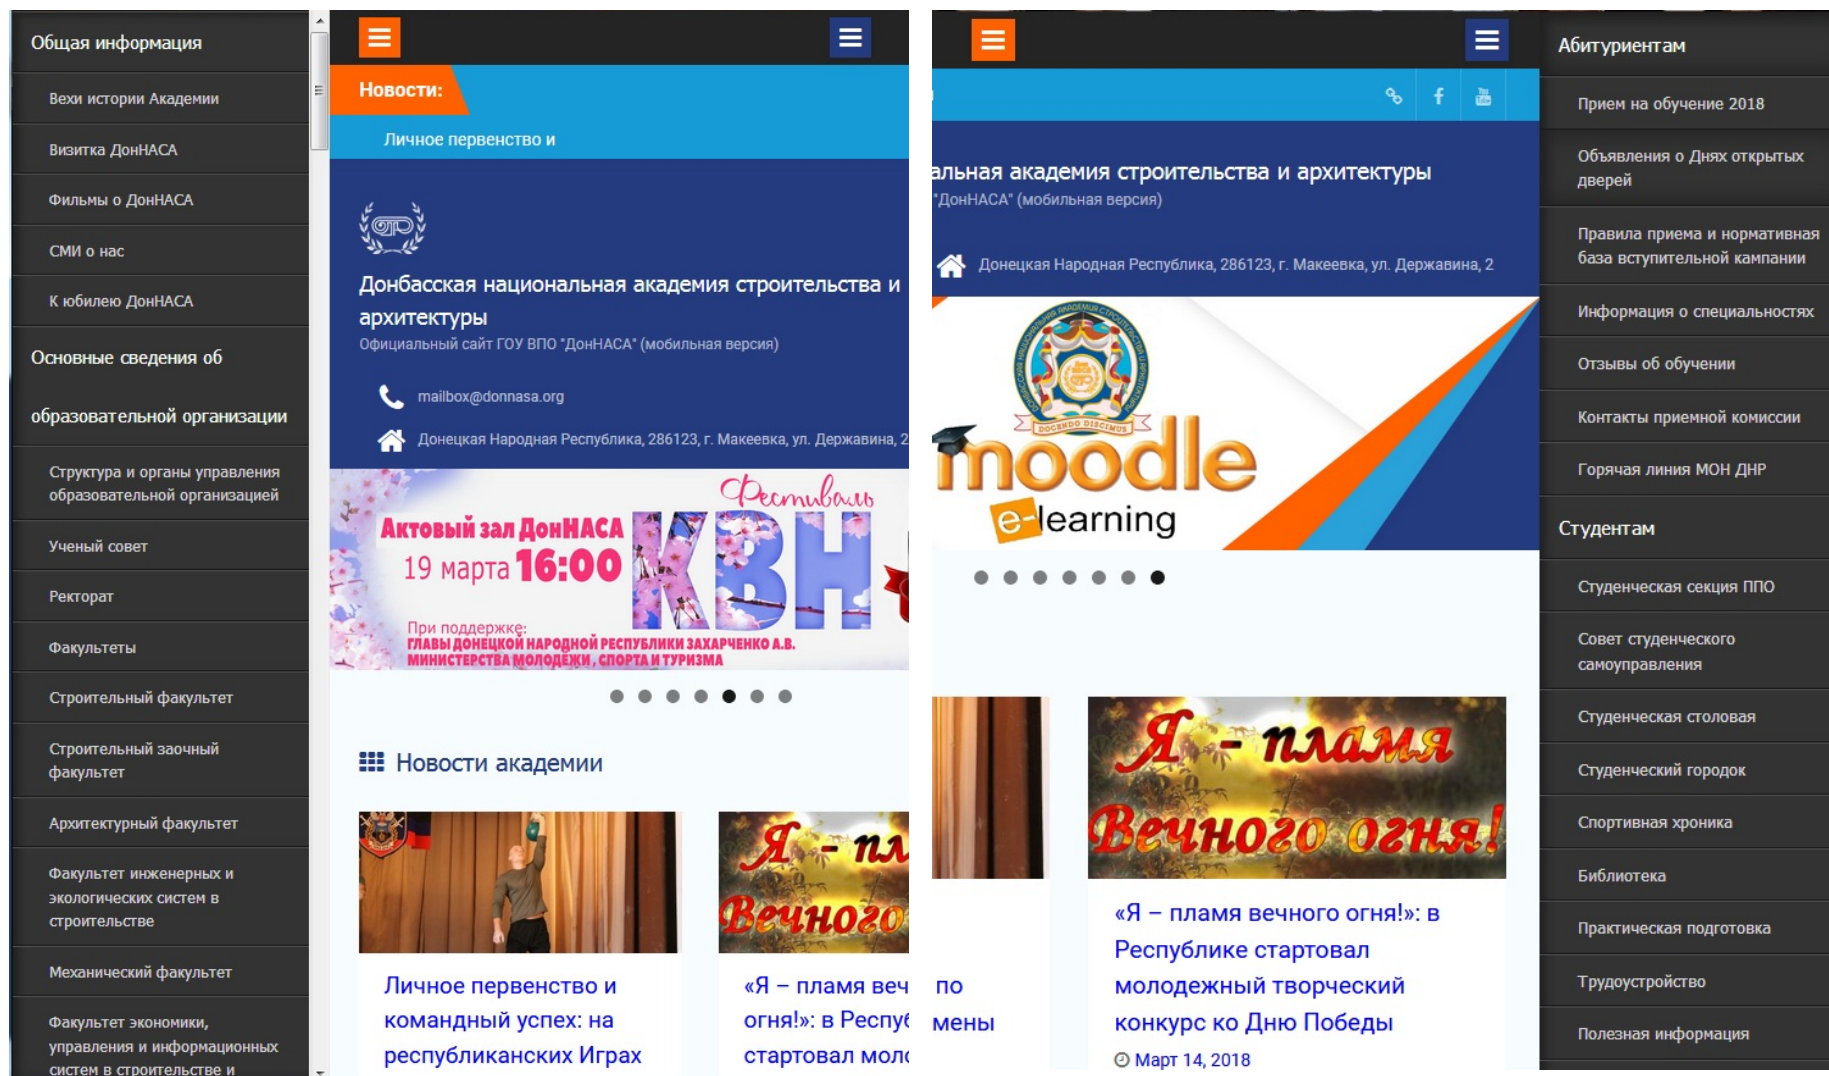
Общая информация

Вехи истории Академии

Визитка ДонНАСА

Фильмы о ДонНАСА

СМИ о нас

К юбилею ДонНАСА

Основные сведения об образовательной организации

Структура и органы управления образовательной организацией

Ученый совет

Ректорат

Факультеты

Строительный факультет

Строительный заочный факультет

Архитектурный факультет

Факультет инженерных и экологических систем в строительстве

Механический факультет

Факультет экономики, управления и информационных систем в строительстве и

Новости:

Личное первенство и

Донбасская национальная академия строительства и архитектуры

Официальный сайт ГОУ ВПО "ДонНАСА" (мобильная версия)

mailbox@donnasa.org

Донецкая Народная Республика, 286123, г. Макеевка, ул. Державина, 2

Фестиваль

Актовый зал ДонНАСА

19 марта 16:00

КВН

При поддержке:

ГЛАВЫ ДОНЕЦКОЙ НАРОДНОЙ РЕСПУБЛИКИ ЗАХАРЧЕНКО А.В.

МИНИСТЕРСТВА МОЛОДЕЖИ, СПОРТА И ТУРИЗМА

Новости академии

Я – пл

Вечного

Личное первенство и командный успех: на республиканских Играх

«Я – пламя веч огня!»: в Респу стартовал моло

альная академия строительства и архитектуры

"ДонНАСА" (мобильная версия)

Донецкая Народная Республика, 286123, г. Макеевка, ул. Державина, 2

DOCENDO DISCIMUS

moodle

e-learning

по

мены

Я – пламя

Вечного огня!

«Я – пламя вечного огня!»: в Республике стартовал молодежный творческий конкурс ко Дню Победы

Март 14, 2018

Абитуриентам

Прием на обучение 2018

Объявления о Днях открытых дверей

Правила приема и нормативная база вступительной кампании

Информация о специальностях

Отзывы об обучении

Контакты приемной комиссии

Горячая линия МОН ДНР

Студентам

Студенческая секция ППО

Совет студенческого самоуправления

Студенческая столовая

Студенческий городок

Спортивная хроника

Библиотека

Практическая подготовка

Трудоустройство

Полезная информация